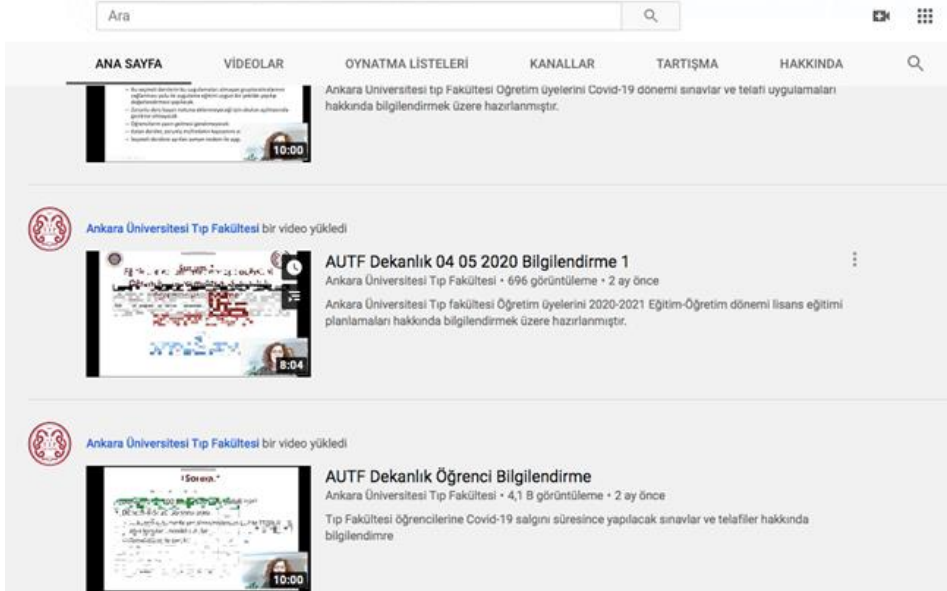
Ara

ANA SAYFA VİDEOLAR OYNATMA LİSTELERİ KANALLAR TARTIŞMA HAKKINDA

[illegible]

10:00

Ankara Üniversitesi tıp Fakültesi Öğretim üyelerini Covid-19 dönemi sınavlar ve telafi uygulamaları hakkında bilgilendirmek üzere hazırlanmıştır.

Ankara Üniversitesi Tıp Fakültesi bir video yükledi

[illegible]

8:04

AUTF Dekanlık 04 05 2020 Bilgilendirme 1

Ankara Üniversitesi Tıp Fakültesi • 696 görüntüleme • 2 ay önce

Ankara Üniversitesi Tıp fakültesi Öğretim üyelerini 2020-2021 Eğitim-Öğretim dönemi lisans eğitimi planlamaları hakkında bilgilendirmek üzere hazırlanmıştır.

Ankara Üniversitesi Tıp Fakültesi bir video yükledi

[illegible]

10:00

AUTF Dekanlık Öğrenci Bilgilendirme

Ankara Üniversitesi Tıp Fakültesi • 4,1 B görüntüleme • 2 ay önce

Tıp Fakültesi öğrencilerine Covid-19 salgını süresince yapılacak sınavlar ve telafiler hakkında bilgilendimre